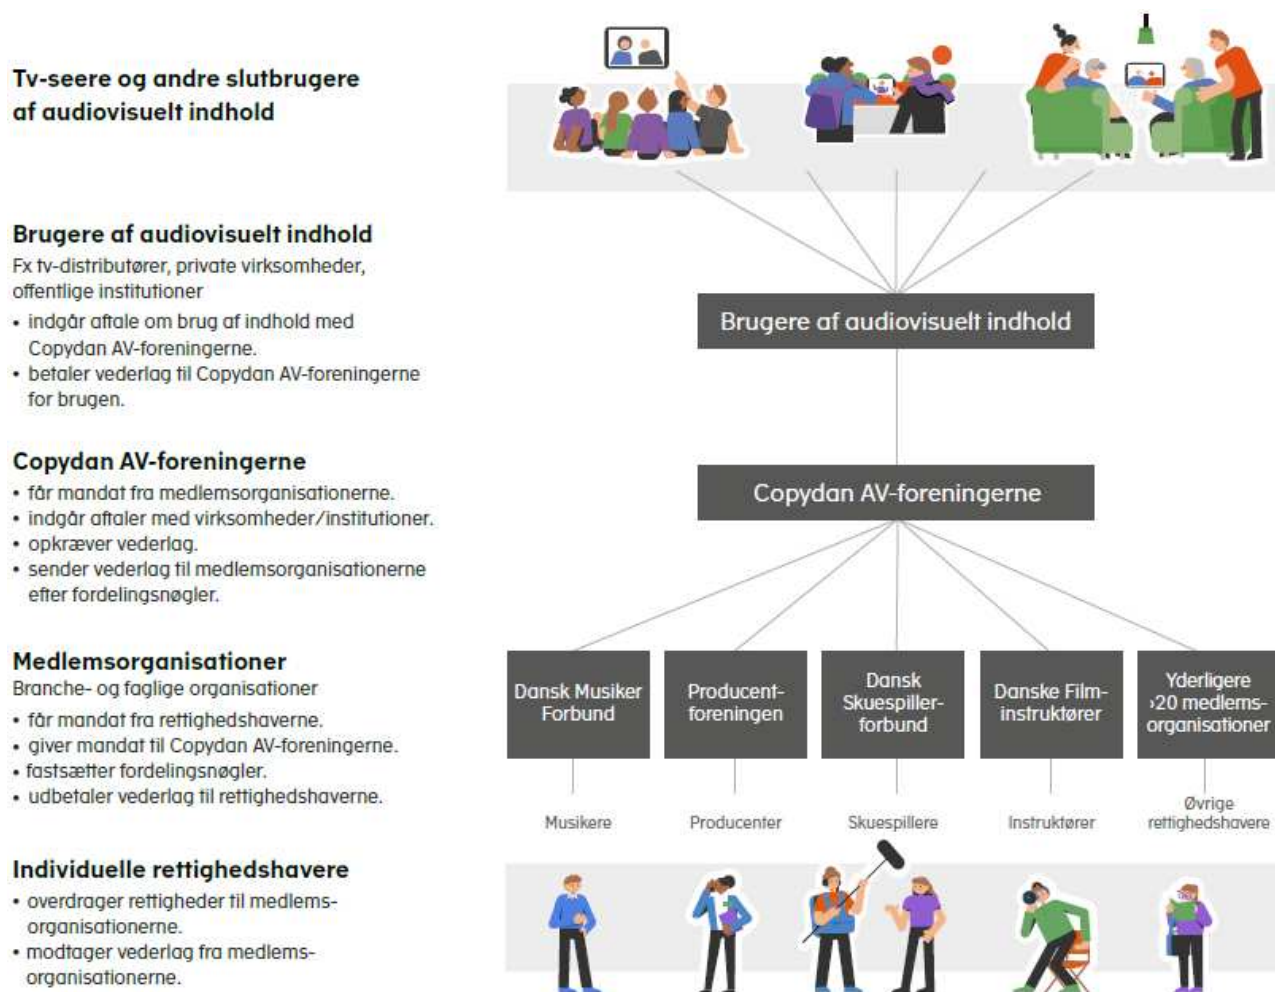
Tv-seere og andre slutbrugere af audiovisuelt indhold

Brugere af audiovisuelt indhold
Fx tv-distributører, private virksomheder, offentlige institutioner
• indgår aftale om brug af indhold med Copydan AV-foreningerne.
• betaler vederlag til Copydan AV-foreningerne for brugen.

Copydan AV-foreningerne
• får mandat fra medlemsorganisationerne.
• indgår aftaler med virksomheder/institutioner.
• opkræver vederlag.
• sender vederlag til medlemsorganisationerne efter fordelingsnøgler.

Medlemsorganisationer
Branche- og faglige organisationer
• får mandat fra rettighedshaverne.
• giver mandat til Copydan AV-foreningerne.
• fastsætter fordelingsnøgler.
• udbetaler vederlag til rettighedshaverne.

Individuelle rettighedshavere
• overdrager rettigheder til medlemsorganisationerne.
• modtager vederlag fra medlemsorganisationerne.

Brugere af audiovisuelt indhold

Copydan AV-foreningerne

Dansk Musiker Forbund

Producentforeningen

Dansk Skuespillerforbund

Danske Filminstruktører

Yderligere ›20 medlemsorganisationer

Musikere

Producenter

Skuespillere

Instruktører

Øvrige rettighedshavere